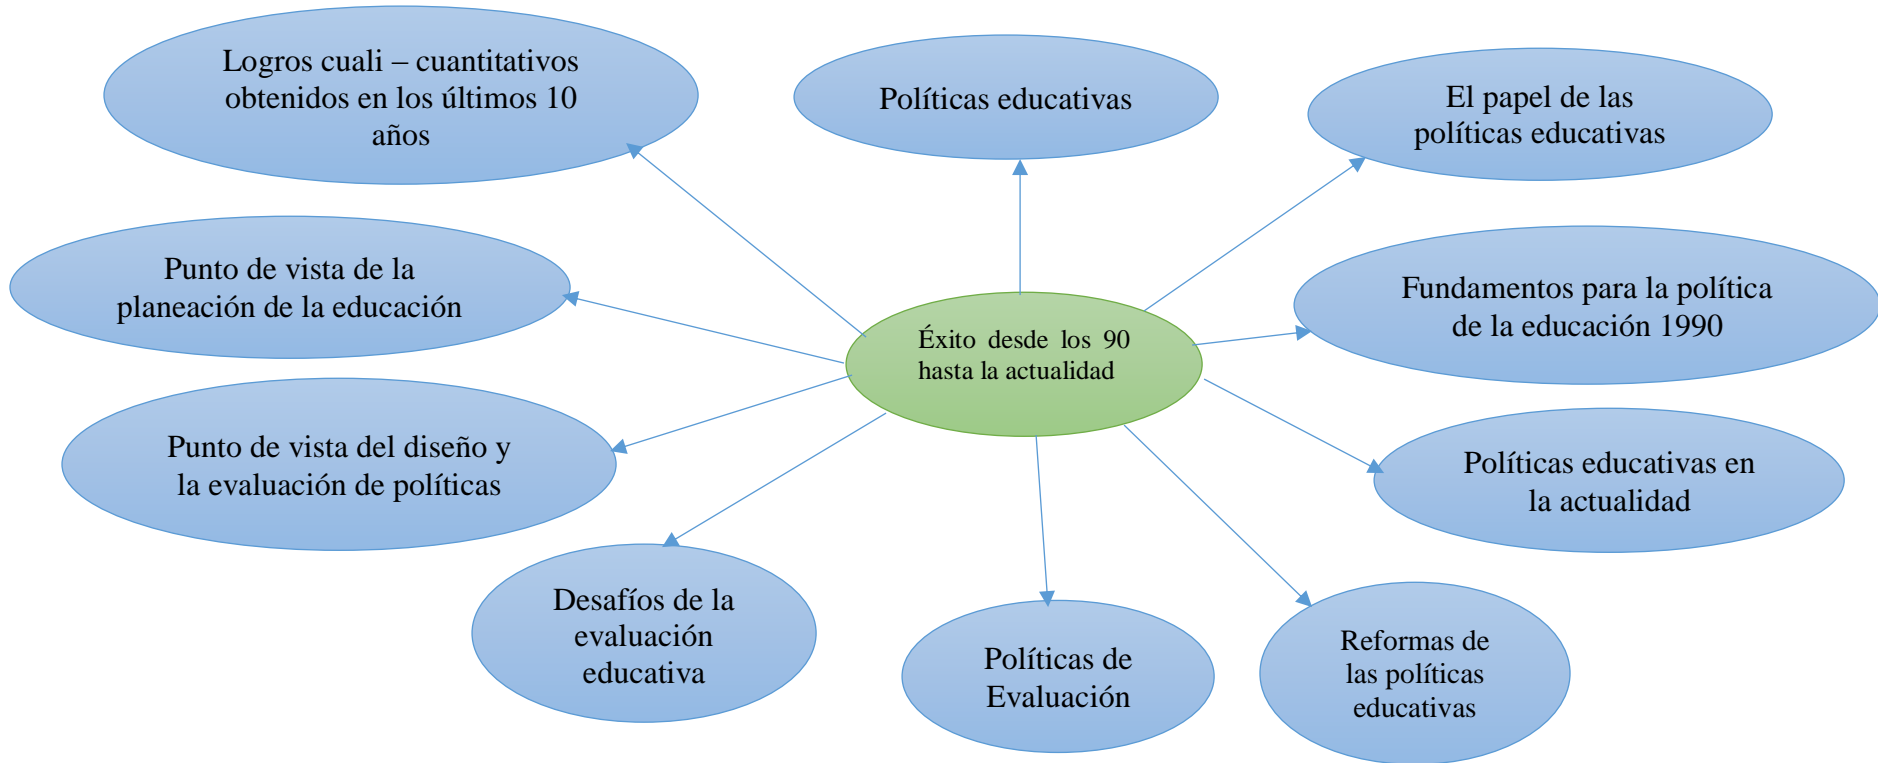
Logros cuali – cuantitativos obtenidos en los últimos 10 años

Políticas educativas

El papel de las políticas educativas

Punto de vista de la planeación de la educación

Fundamentos para la política de la educación 1990

Éxito desde los 90 hasta la actualidad

Punto de vista del diseño y la evaluación de políticas

Políticas educativas en la actualidad

Desafíos de la evaluación educativa

Políticas de Evaluación

Reformas de las políticas educativas